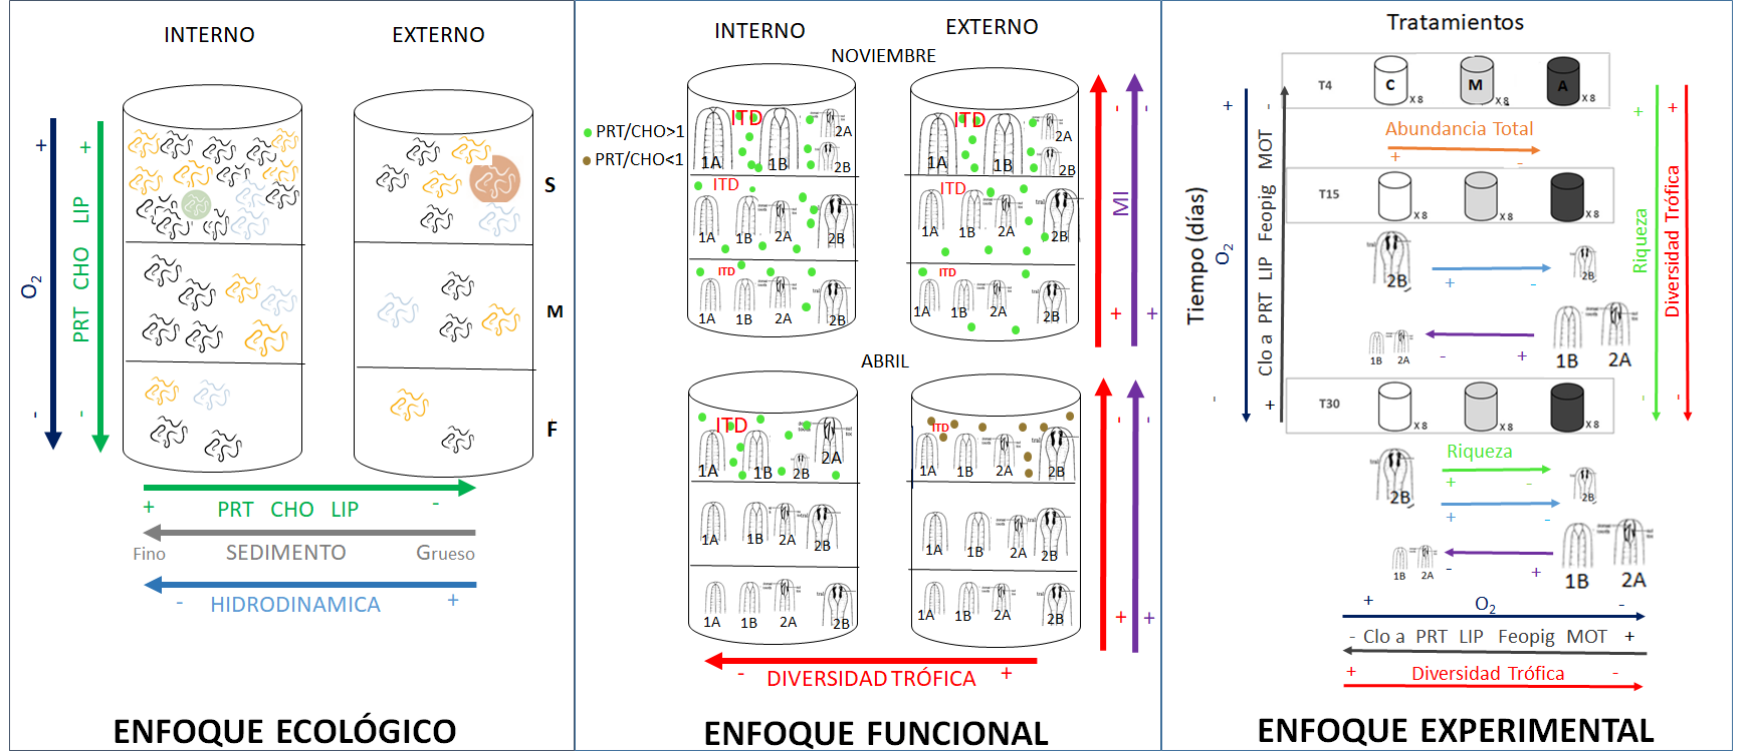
INTERNO EXTERNO

S

M

F

+ -

O$_2$

+ -

PRT CHO LIP

+ PRT CHO LIP -

Fino SEDIMENTO Grueso

- HIDRODINAMICA +

ENFOQUE ECOLÓGICO

INTERNO EXTERNO

NOVIEMBRE

PRT/CHO>1
PRT/CHO<1

ITD 1A 1B 2A 2B

ITD 1A 1B 2A 2B

ITD 1A 1B 2A 2B

ITD 1A 1B 2A 2B

ITD 1A 1B 2A 2B

ITD 1A 1B 2A 2B

- + MI - +

ABRIL

ITD 1A 1B 2A 2B

1A 1B 2A 2B

1A 1B 2A 2B

ITD 1A 1B 2A 2B

1A 1B 2A 2B

1A 1B 2A 2B

- + - +

- DIVERSIDAD TRÓFICA +

ENFOQUE FUNCIONAL

Tratamientos

T4 C x8 M x8 A x8

Abundancia Total

+ -

T15 x8 x8 x8

2B 2B

+ -

1B 2A 1B 2A

- +

T30 x8 x8 x8

2B Riqueza 2B

+ -

+ -

1B 2A 1B 2A

- +

Tiempo (días)

O$_2$

+ -

Clo a PRT LIP Feopig MOT

- +

+ Riqueza -

+ Diversidad Trófica -

+ O$_2$ -

- Clo a PRT LIP Feopig MOT +

+ Diversidad Trófica -

ENFOQUE EXPERIMENTAL